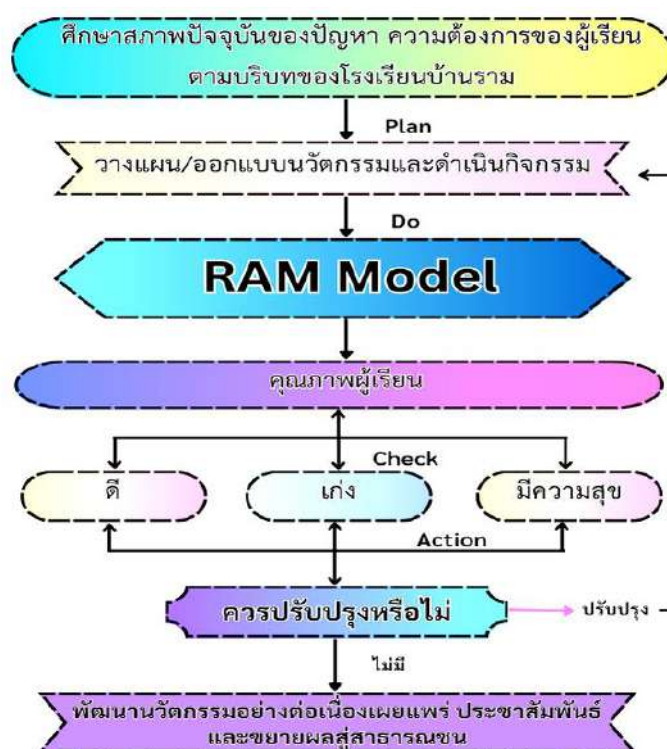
ศึกษาสภาพปัจจุบันของปัญหา ความต้องการของผู้เรียน ตามบริบทของโรงเรียนบ้านราม

Plan

วางแผน/ออกแบบนวัตกรรมและดำเนินกิจกรรม

Do

RAM Model

คุณภาพผู้เรียน

Check

ดี

เก่ง

มีความสุข

Action

ควรปรับปรุงหรือไม่

ปรับปรุง

ไม่มี

พัฒนานวัตกรรมอย่างต่อเนื่องเผยแพร่ ประชาสัมพันธ์ และขยายผลสู่สาธารณชน